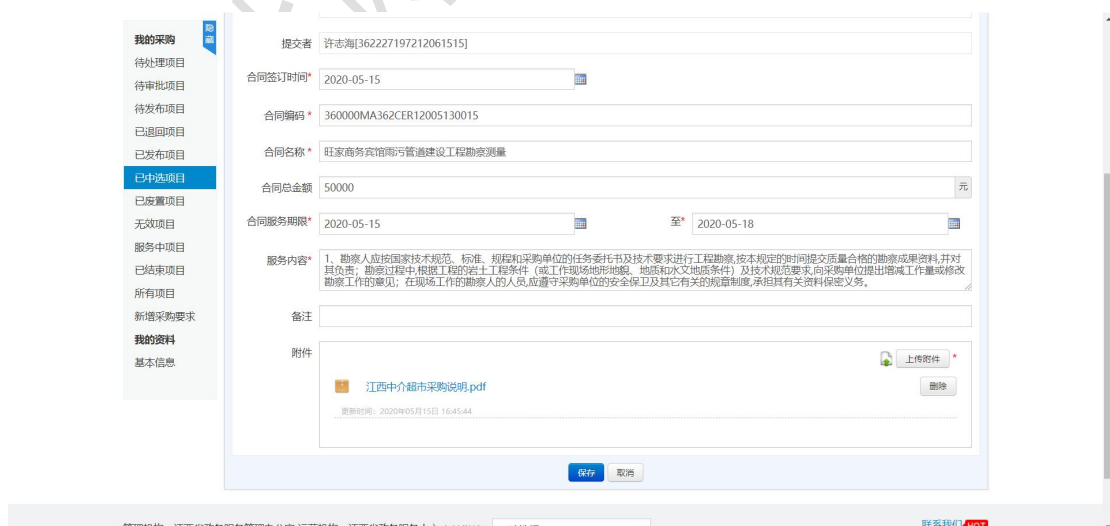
我的采购
隐藏
待处理项目
待审批项目
待发布项目
已退回项目
已发布项目
已中选项目
已废置项目
无效项目
服务中项目
已结束项目
所有项目
新增采购要求
我的资料
基本信息

提交者 许志海[362227197212061515]

合同签订时间* 2020-05-15

合同编码 * 360000MA362CER12005130015

合同名称 * 旺家商务宾馆雨污管道建设工程勘察测量

合同总金额 50000 元

合同服务期限* 2020-05-15 至* 2020-05-18

服务内容* 1、勘察人应按国家技术规范、标准、规程和采购单位的任务委托书及技术要求进行工程勘察,按本规定的时间提交质量合格的勘察成果资料,并对其负责;勘察过程中,根据工程的岩土工程条件(或工作现场地形地貌、地质和水文地质条件)及技术规范要求,向采购单位提出增减工作量或修改勘察工作的意见;在现场工作的勘察人的人员,应遵守采购单位的安全保卫及其它有关的规章制度,承担其有关资料保密义务。

备注

附件

上传附件 *

江西中介超市采购说明.pdf

删除

更新时间:2020年05月15日 16:45:44

保存 取消

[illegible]

联系我们 HOT